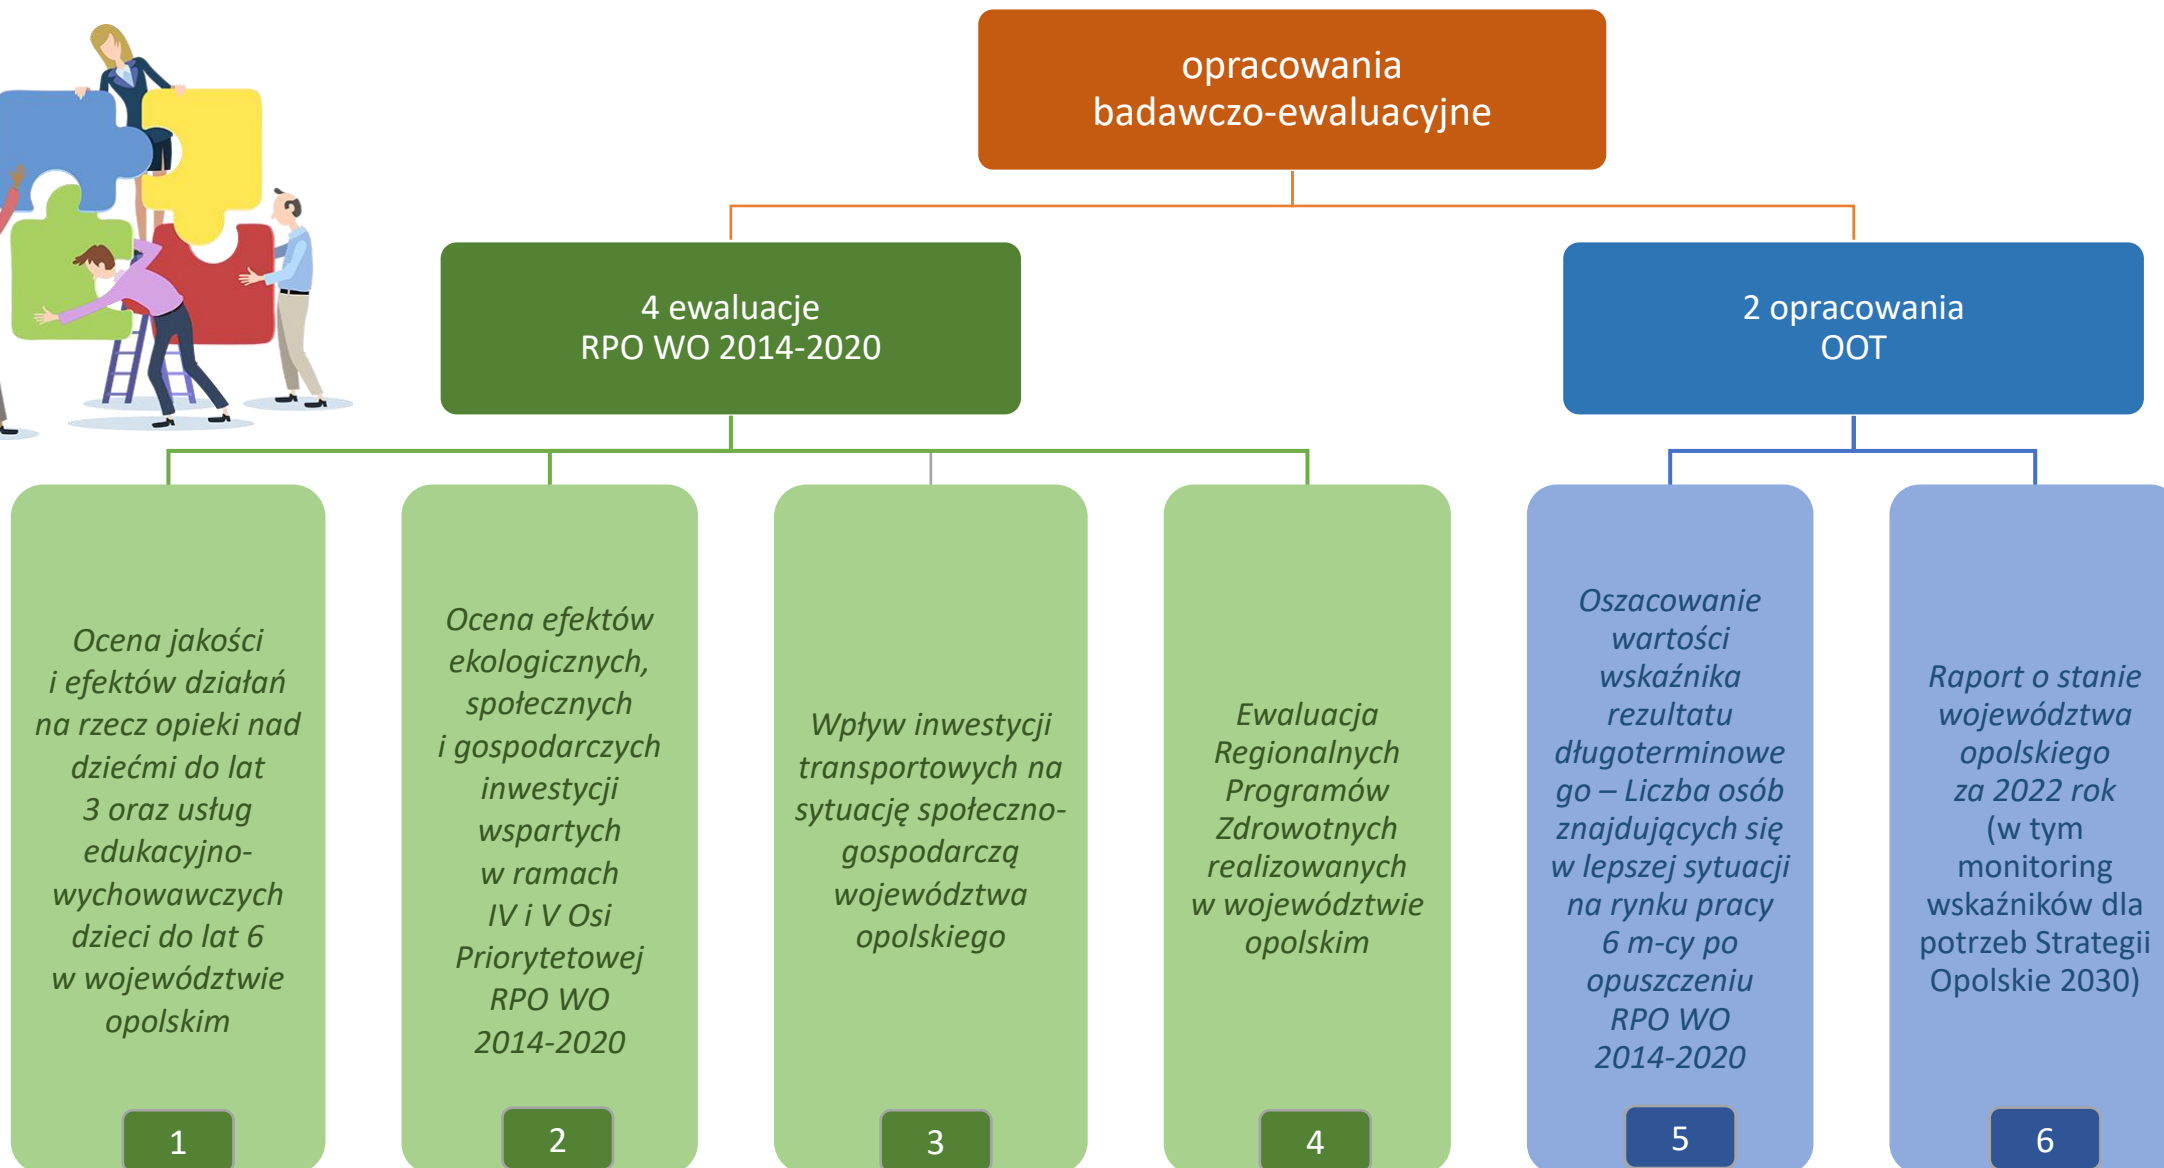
opracowania badawczo-ewaluacyjne

4 ewaluacje RPO WO 2014-2020

2 opracowania OOT

Ocena jakości i efektów działań na rzecz opieki nad dziećmi do lat 3 oraz usług edukacyjno-wychowawczych dzieci do lat 6 w województwie opolskim

1

Ocena efektów ekologicznych, społecznych i gospodarczych inwestycji wspartych w ramach IV i V Osi Priorytetowej RPO WO 2014-2020

2

Wpływ inwestycji transportowych na sytuację społeczno-gospodarczą województwa opolskiego

3

Ewaluacja Regionalnych Programów Zdrowotnych realizowanych w województwie opolskim

4

Oszacowanie wartości wskaźnika rezultatu długoterminowego – Liczba osób znajdujących się w lepszej sytuacji na rynku pracy 6 m-cy po opuszczeniu RPO WO 2014-2020

5

Raport o stanie województwa opolskiego za 2022 rok (w tym monitoring wskaźników dla potrzeb Strategii Opolskie 2030)

6